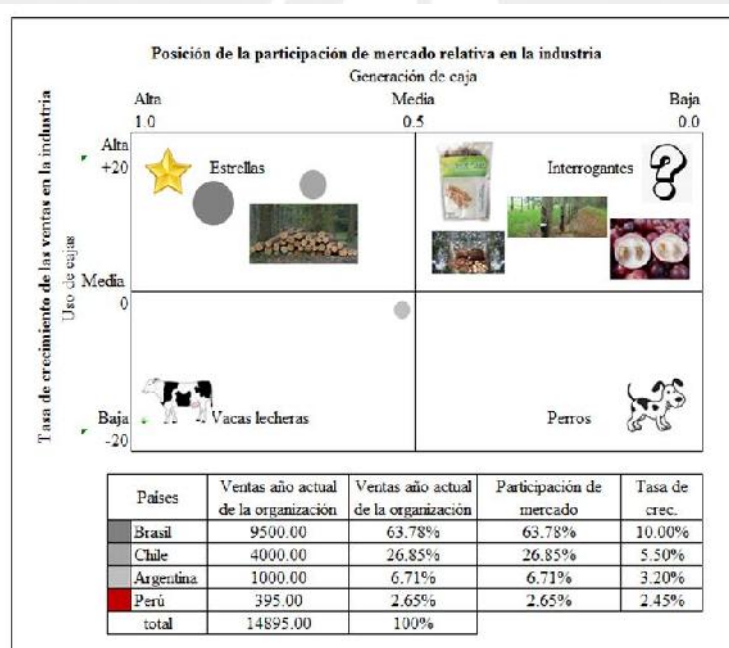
Posición de la participación de mercado relativa en la industria

Generación de caja

Alta 1.0

Media 0.5

Baja 0.0

Tasa de crecimiento de las ventas en la industria

Uso de cajas

Alta +20

Media 0

Baja -20

Estrellas

Interrogantes

?

Vacas lecheras

Perros

| Países | Ventas año actual de la organización | Ventas año actual de la organización | Participación de mercado | Tasa de crec. |
|---|---|---|---|---|
| Brasil | 9500.00 | 63.78% | 63.78% | 10.00% |
| Chile | 4000.00 | 26.85% | 26.85% | 5.50% |
| Argentina | 1000.00 | 6.71% | 6.71% | 3.20% |
| Perú | 395.00 | 2.65% | 2.65% | 2.45% |
| total | 14895.00 | 100% | | |